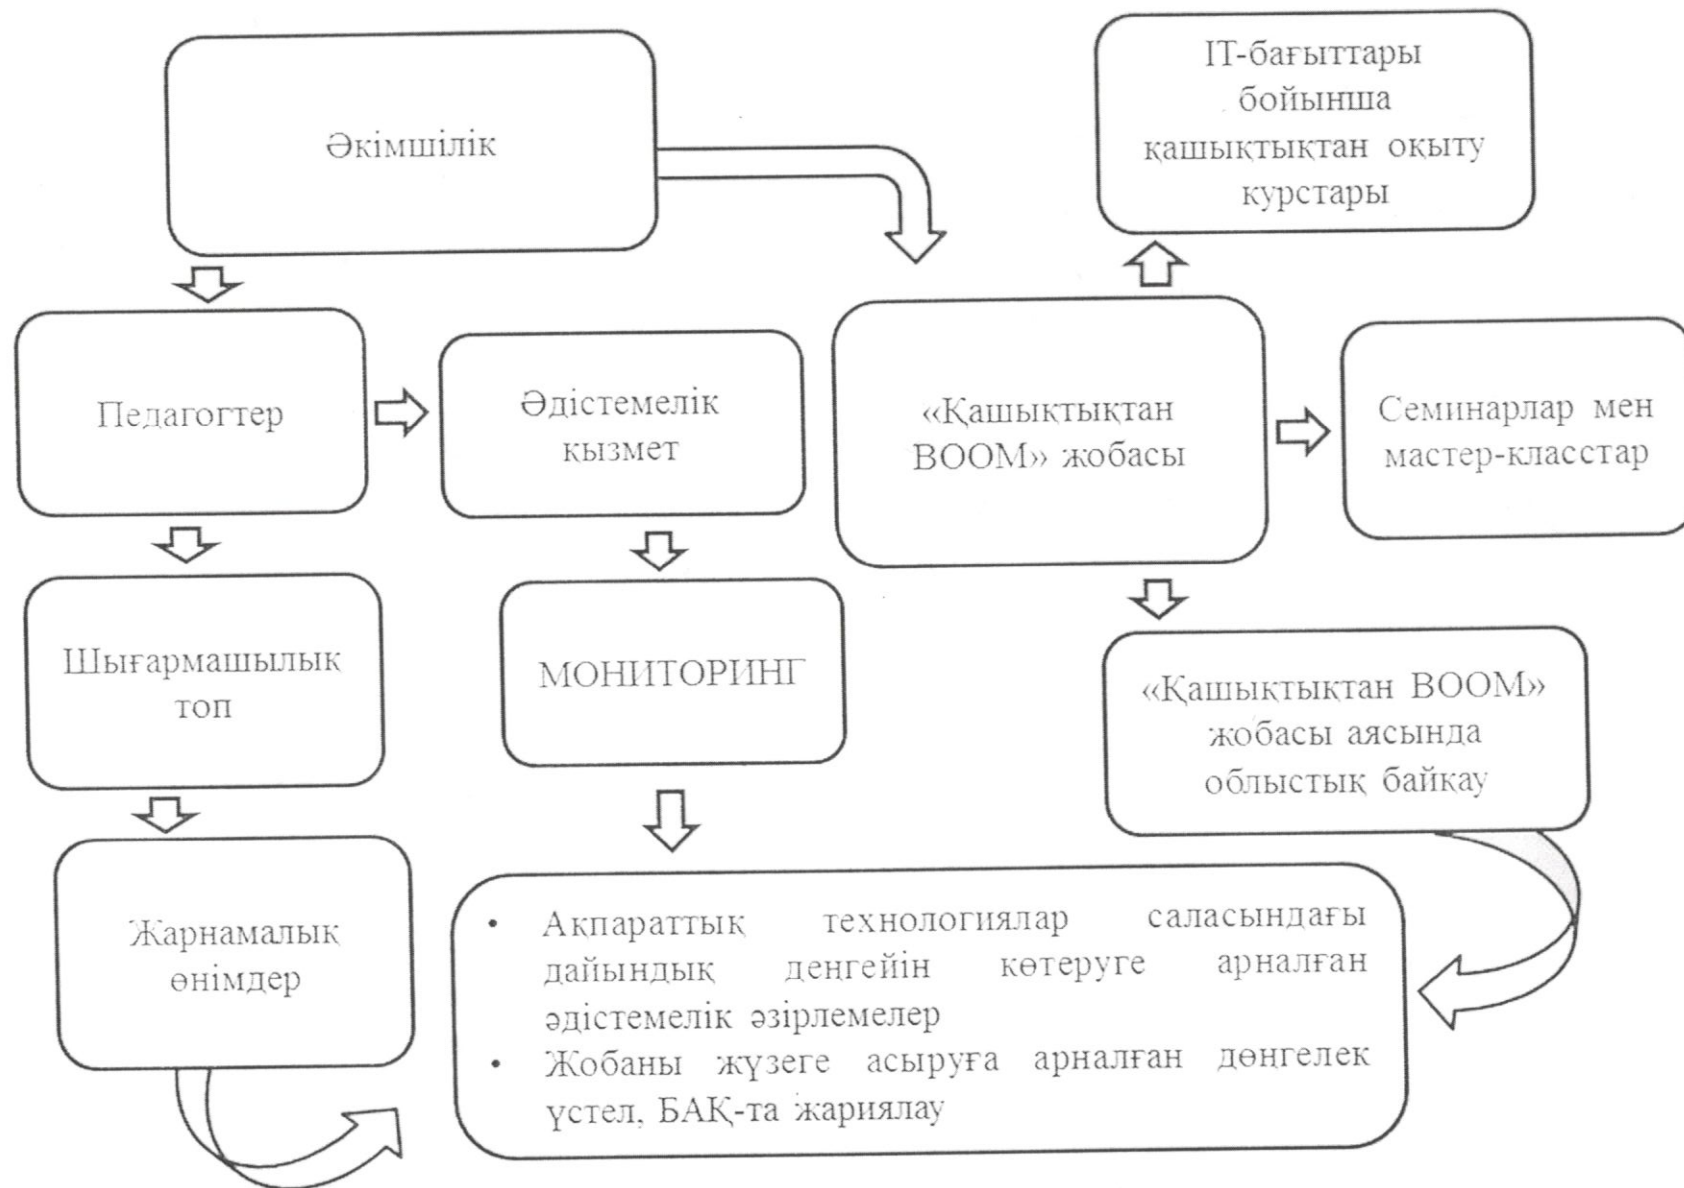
Әкімшілік

IT-бағыттары бойынша қашықтықтан оқыту курстары

Педагогтер

Әдістемелік қызмет

«Қашықтықтан BOOM» жобасы

Семинарлар мен мастер-класстар

Шығармашылық топ

МОНИТОРИНГ

«Қашықтықтан BOOM» жобасы аясында облыстық байқау

Жарнамалық өнімдер

• Ақпараттық технологиялар саласындағы дайындық деңгейін көтеруге арналған әдістемелік әзірлемелер
• Жобаны жүзеге асыруға арналған дөңгелек үстел, БАҚ-та жариялау